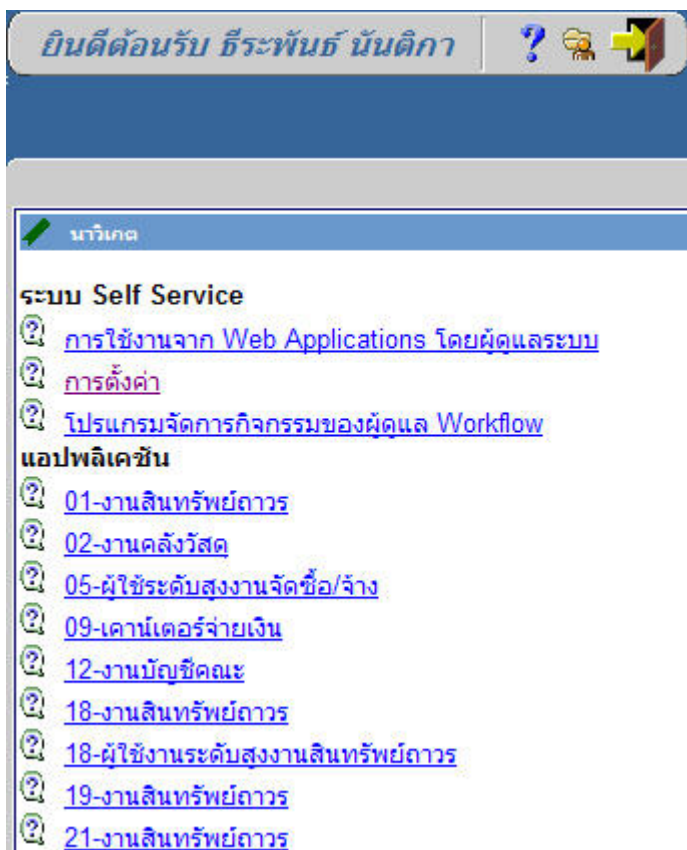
ยินดีต้อนรับ ธีระพันธ์ นันติกา

นาวิเกต

ระบบ Self Service

การใช้งานจาก Web Applications โดยผู้ดูแลระบบ

การตั้งค่า

โปรแกรมจัดการกิจกรรมของผู้ดูแล Workflow

แอปพลิเคชัน

01-งานสินทรัพย์ถาวร

02-งานคลังวัสดุ

05-ผู้ใช้ระดับสูงงานจัดซื้อ/จ้าง

09-เคาน์เตอร์จ่ายเงิน

12-งานบัญชีคณะ

18-งานสินทรัพย์ถาวร

18-ผู้ใช้งานระดับสูงงานสินทรัพย์ถาวร

19-งานสินทรัพย์ถาวร

21-งานสินทรัพย์ถาวร